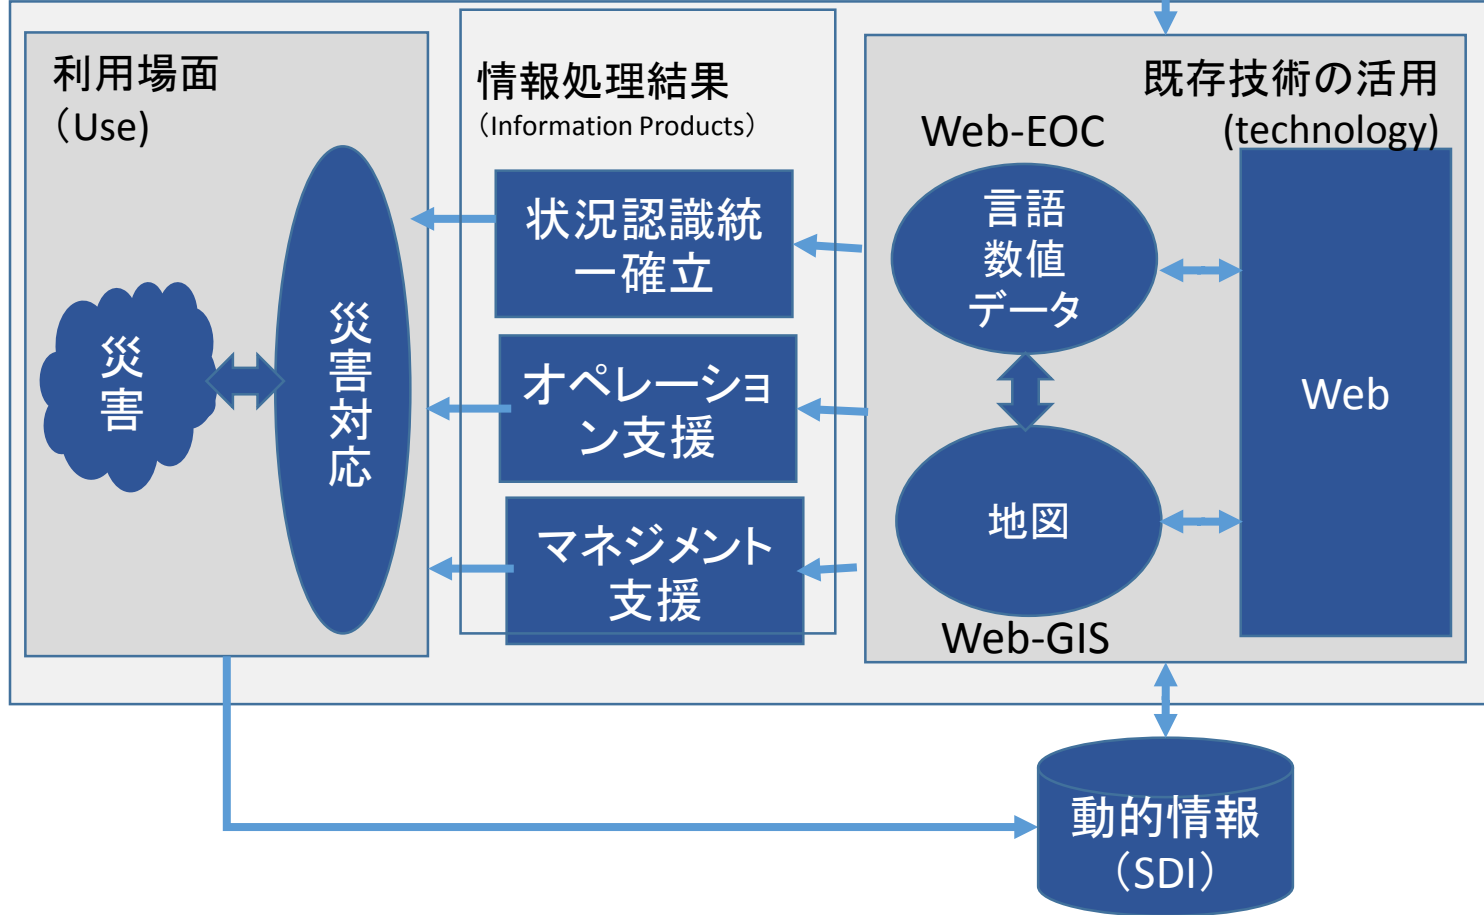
利用場面
（Use)

災害

災害対応

情報処理結果
（Information Products）

状況認識統一確立

オペレーション支援

マネジメント支援

既存技術の活用
(technology)

Web-EOC

言語
数値
データ

地図

Web-GIS

Web

動的情報
（SDI）